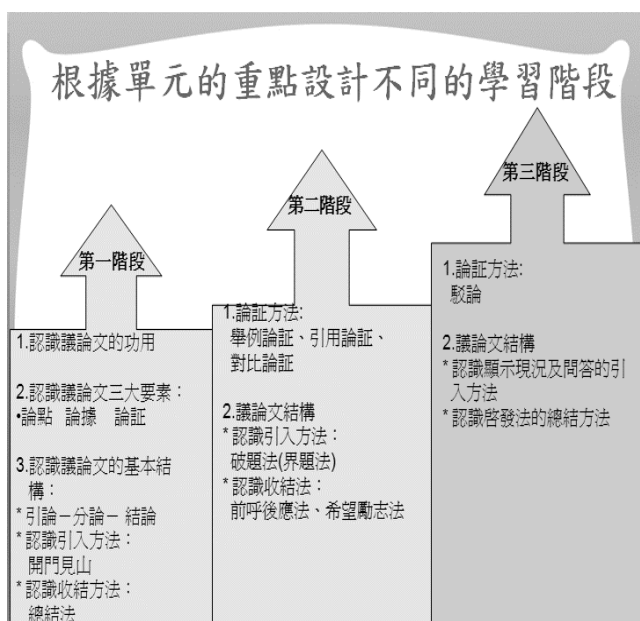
根據單元的重點設計不同的學習階段

第一階段

1.認識議論文的功用

2.認識議論文三大要素：
•論點 論據 論証

3.認識議論文的基本結構：
* 引論－分論－ 結論
* 認識引入方法：
開門見山
* 認識收結方法：
總結法

第二階段

1.論証方法:
舉例論証、引用論証、對比論証

2.議論文結構
* 認識引入方法：
破題法(界題法)
* 認識收結法：
前呼後應法、希望勵志法

第三階段

1.論証方法:
駁論

2.議論文結構
* 認識顯示現況及問答的引入方法
* 認識啓發法的總結方法